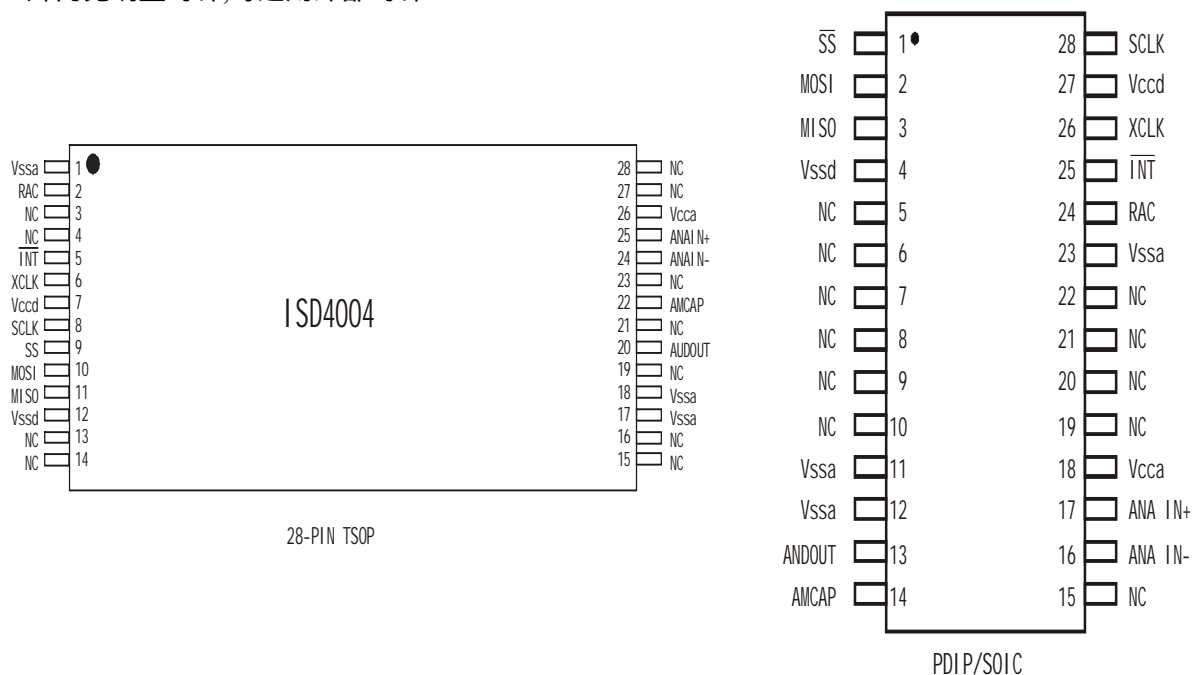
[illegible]

| Vssa | 1 | 28 | NC |
|---|---|---|---|
| RAC | 2 | 27 | NC |
| NC | 3 | 26 | Vcca |
| NC | 4 | 25 | ANAIN+ |
| $\overline{INT}$ | 5 | 24 | ANAIN- |
| XCLK | 6 | 23 | NC |
| Vccd | 7 | 22 | AMCAP |
| SCLK | 8 | 21 | NC |
| SS | 9 | 20 | AUDOUT |
| MOSI | 10 | 19 | NC |
| MISO | 11 | 18 | Vssa |
| Vssd | 12 | 17 | Vssa |
| NC | 13 | 16 | NC |
| NC | 14 | 15 | NC |

ISD4004

28-PIN TSOP

| $\overline{SS}$ | 1 | 28 | SCLK |
|---|---|---|---|
| MOSI | 2 | 27 | Vccd |
| MISO | 3 | 26 | XCLK |
| Vssd | 4 | 25 | $\overline{INT}$ |
| NC | 5 | 24 | RAC |
| NC | 6 | 23 | Vssa |
| NC | 7 | 22 | NC |
| NC | 8 | 21 | NC |
| NC | 9 | 20 | NC |
| NC | 10 | 19 | NC |
| Vssa | 11 | 18 | Vcca |
| Vssa | 12 | 17 | ANA IN+ |
| ANDOUT | 13 | 16 | ANA IN- |
| AMCAP | 14 | 15 | NC |

PDIP/SOIC